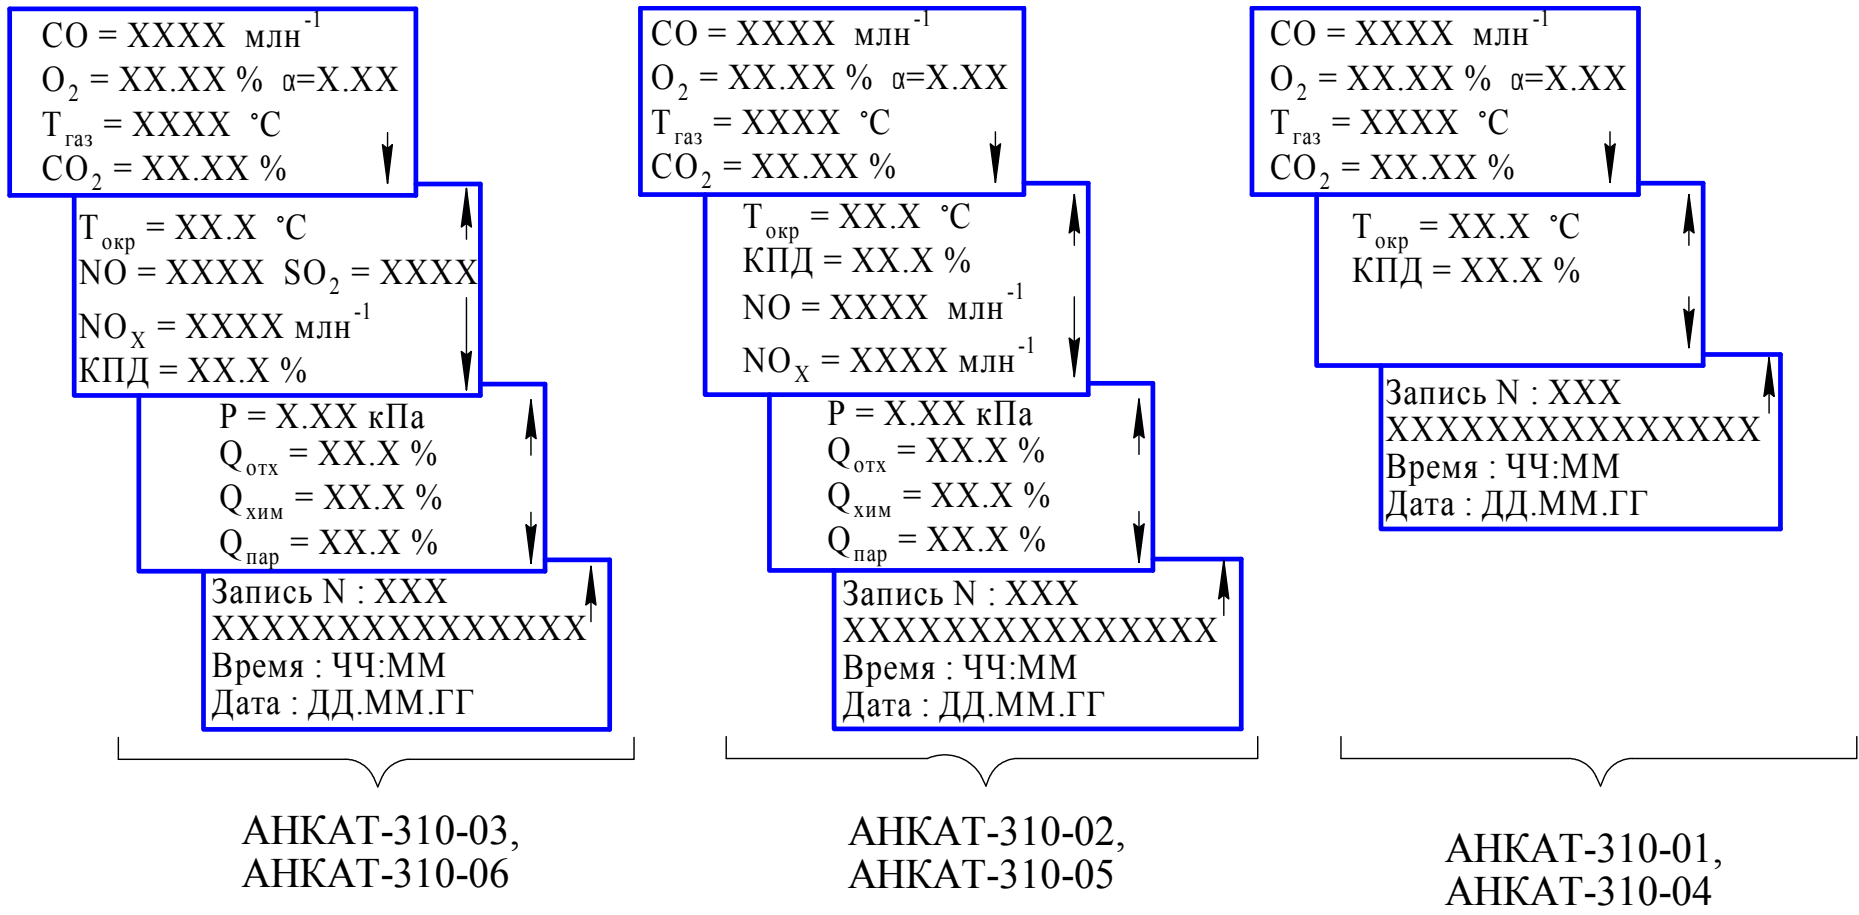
CO = XXXX млн$^{-1}$
$O_2$ = XX.XX % α=X.XX
$T_{газ}$ = XXXX °C
$CO_2$ = XX.XX %

$T_{окр}$ = XX.X °C
NO = XXXX $SO_2$ = XXXX
$NO_X$ = XXXX млн$^{-1}$
КПД = XX.X %

P = X.XX кПа
$Q_{отх}$ = XX.X %
$Q_{хим}$ = XX.X %
$Q_{пар}$ = XX.X %

Запись N : XXX
XXXXXXXXXXXXXXX
Время : ЧЧ:ММ
Дата : ДД.ММ.ГГ

АНКАТ-310-03,
АНКАТ-310-06

CO = XXXX млн$^{-1}$
$O_2$ = XX.XX % α=X.XX
$T_{газ}$ = XXXX °C
$CO_2$ = XX.XX %

$T_{окр}$ = XX.X °C
КПД = XX.X %
NO = XXXX млн$^{-1}$
$NO_X$ = XXXX млн$^{-1}$

P = X.XX кПа
$Q_{отх}$ = XX.X %
$Q_{хим}$ = XX.X %
$Q_{пар}$ = XX.X %

Запись N : XXX
XXXXXXXXXXXXXXX
Время : ЧЧ:ММ
Дата : ДД.ММ.ГГ

АНКАТ-310-02,
АНКАТ-310-05

CO = XXXX млн$^{-1}$
$O_2$ = XX.XX % α=X.XX
$T_{газ}$ = XXXX °C
$CO_2$ = XX.XX %

$T_{окр}$ = XX.X °C
КПД = XX.X %

Запись N : XXX
XXXXXXXXXXXXXXX
Время : ЧЧ:ММ
Дата : ДД.ММ.ГГ

АНКАТ-310-01,
АНКАТ-310-04